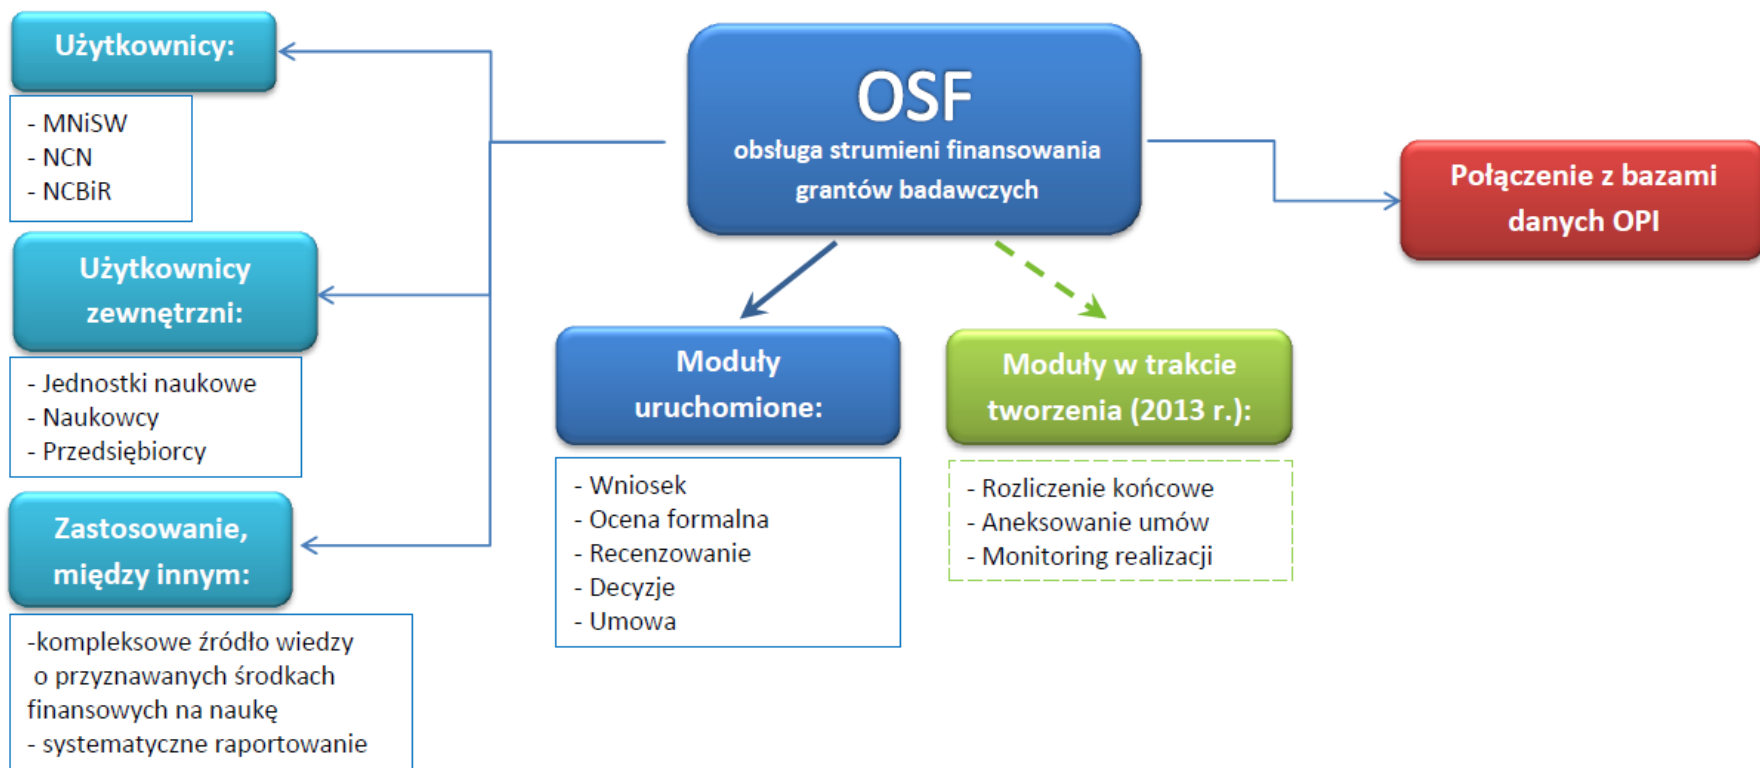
OSF
obsługa strumieni finansowania grantów badawczych

Użytkownicy:

- MNiSW
- NCN
- NCBiR

Użytkownicy zewnętrzni:

- Jednostki naukowe
- Naukowcy
- Przedsiębiorcy

Zastosowanie, między innym:

-kompleksowe źródło wiedzy o przyznawanych środkach finansowych na naukę
- systematyczne raportowanie

Moduły uruchomione:

- Wniosek
- Ocena formalna
- Recenzowanie
- Decyzje
- Umowa

Moduły w trakcie tworzenia (2013 r.):

- Rozliczenie końcowe
- Aneksowanie umów
- Monitoring realizacji

Połączenie z bazami danych OPI